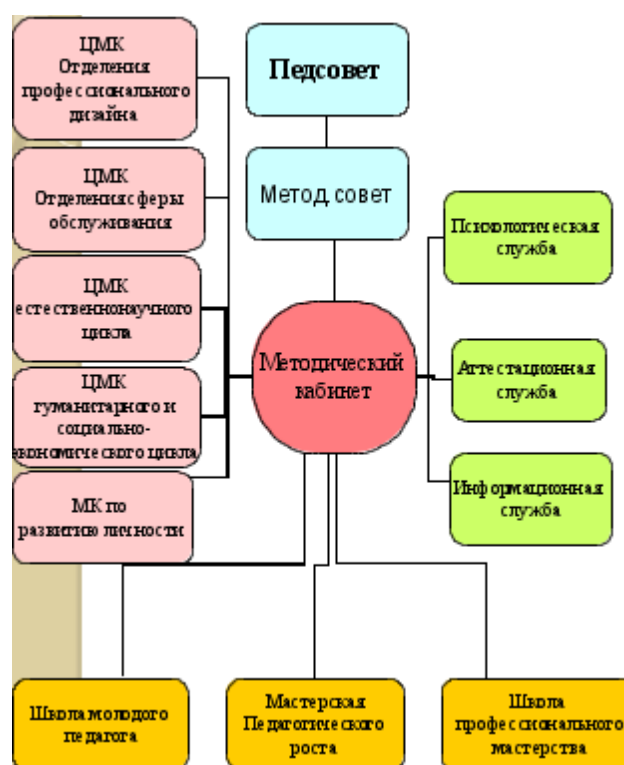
ЦМК Отделения профессионального дизайна

Педсовет

ЦМК Отделения сферы обслуживания

Метод совет

Психологическая служба

ЦМК естественнонаучного цикла

Методический кабинет

ЦМК гуманитарного и социально-экономического цикла

Аттестационная служба

Информационная служба

МК по развитию личности

Школа молодого педагога

Мастерская Педагогического роста

Школа профессионального мастерства